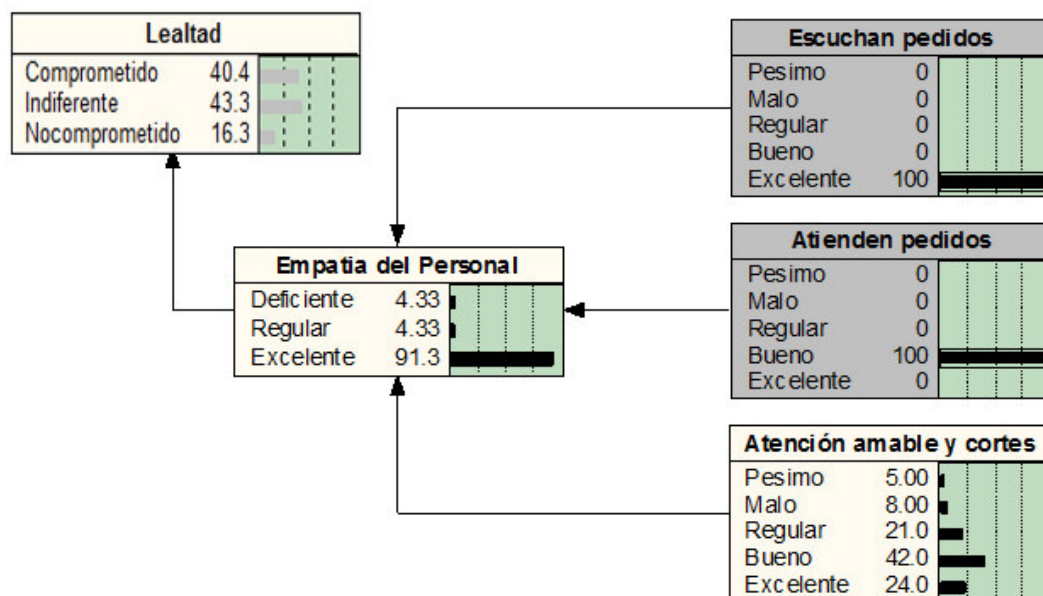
| Lealtad | |
|---|---|
| Comprometido | 40.4 |
| Indiferente | 43.3 |
| Nocomprometido | 16.3 |

| Escuchan pedidos | |
|---|---|
| Pesimo | 0 |
| Malo | 0 |
| Regular | 0 |
| Bueno | 0 |
| Excelente | 100 |

| Empatia del Personal | |
|---|---|
| Deficiente | 4.33 |
| Regular | 4.33 |
| Excelente | 91.3 |

| Atienden pedidos | |
|---|---|
| Pesimo | 0 |
| Malo | 0 |
| Regular | 0 |
| Bueno | 100 |
| Excelente | 0 |

| Atención amable y cortes | |
|---|---|
| Pesimo | 5.00 |
| Malo | 8.00 |
| Regular | 21.0 |
| Bueno | 42.0 |
| Excelente | 24.0 |